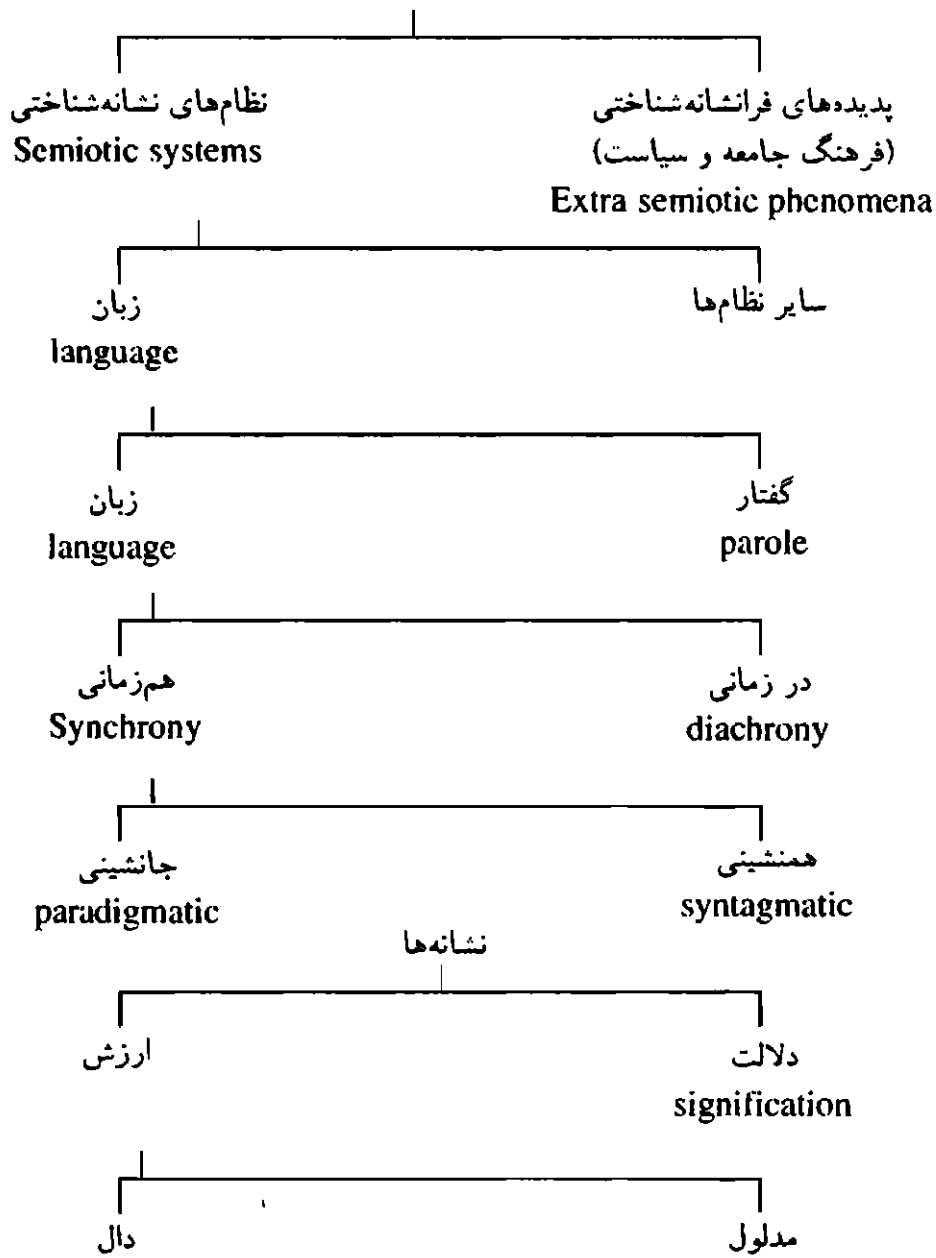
نظام‌های نشانه‌شناختی
Semiotic systems

پدیده‌های فرانشانه‌شناختی
(فرهنگ جامعه و سیاست)
Extra semiotic phenomena

زبان
language

سایر نظام‌ها

زبان
language

گفتار
parole

هم‌زمانی
Synchrony

در زمانی
diachrony

جانشینی
paradigmatic

همنشینی
syntagmatic

نشانه‌ها

ارزش

دلالت
signification

دال

مدلول